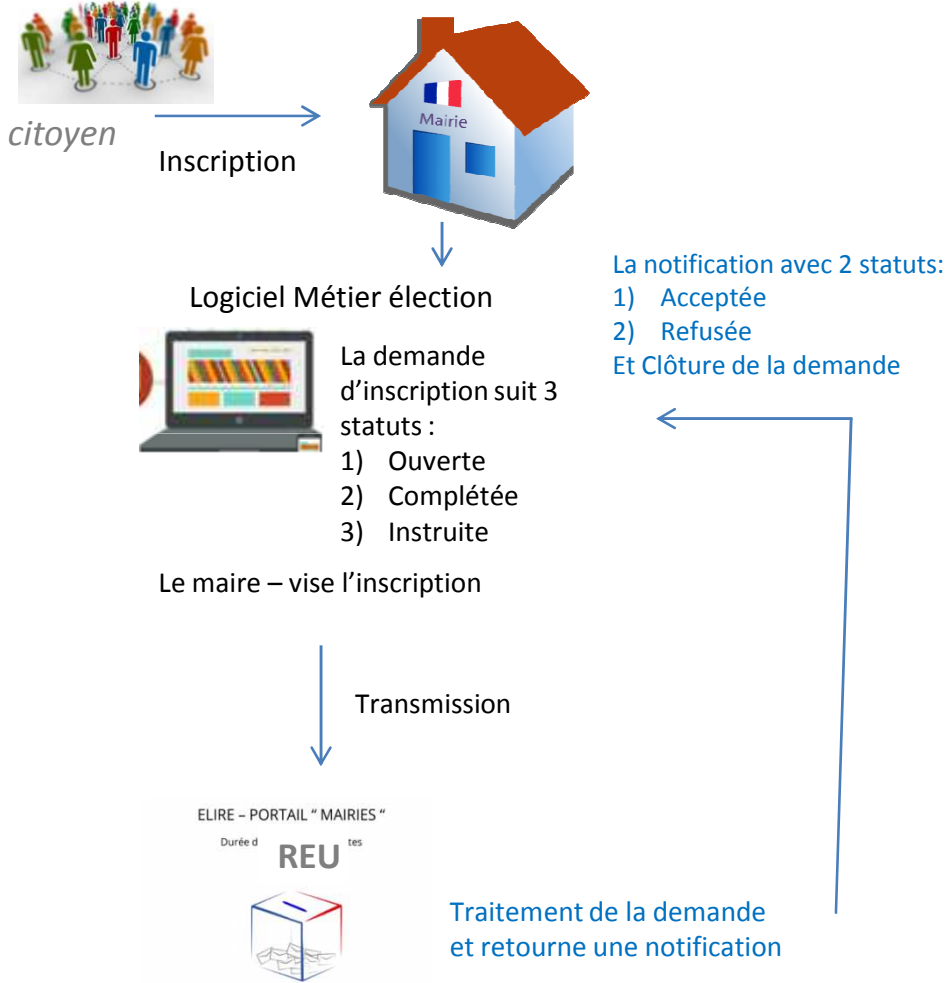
citoyen

Inscription

Mairie

Logiciel Métier élection

La demande d'inscription suit 3 statuts :
1) Ouverte
2) Complétée
3) Instruite

Le maire – vise l'inscription

Transmission

La notification avec 2 statuts:
1) Acceptée
2) Refusée
Et Clôture de la demande

ELIRE – PORTAIL " MAIRIES "

Durée d REU tes

Traitement de la demande et retourne une notification